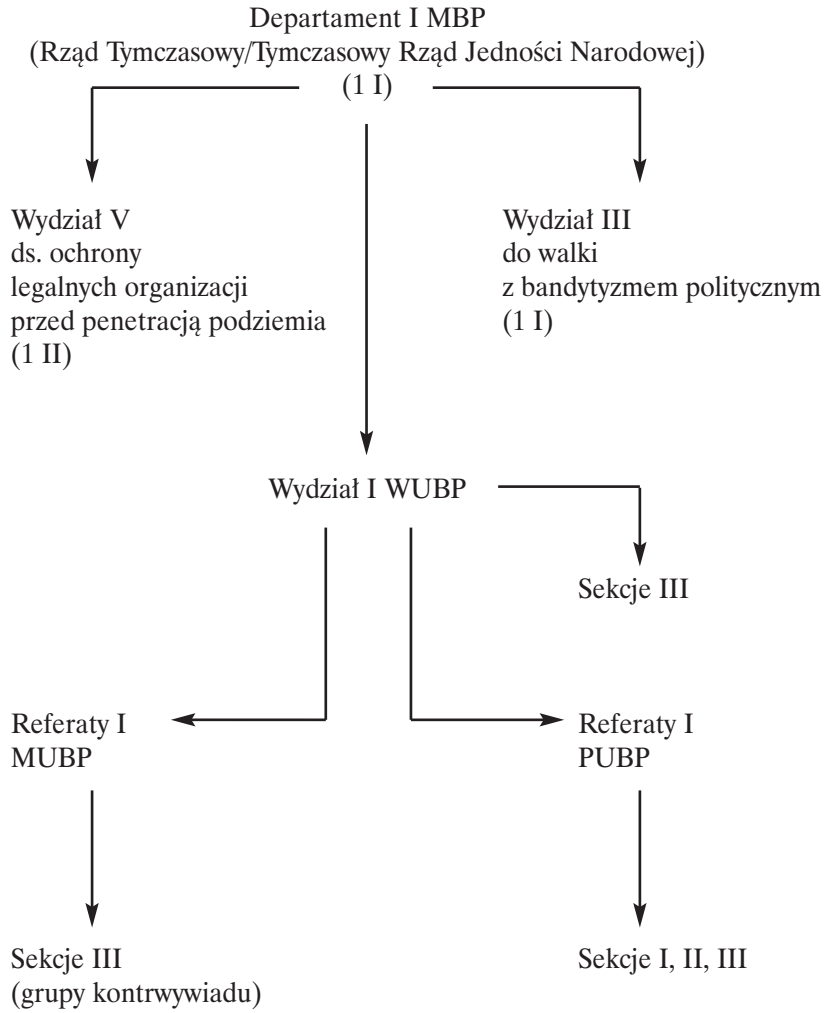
Departament I MBP
(Rząd Tymczasowy/Tymczasowy Rząd Jedności Narodowej)
(1 I)

Wydział V
ds. ochrony
legalnych organizacji
przed penetracją podziemia
(1 II)

Wydział III
do walki
z bandytyzmem politycznym
(1 I)

Wydział I WUBP

Sekcje III

Referaty I
MUBP

Referaty I
PUBP

Sekcje III
(grupy kontrwywiadu)

Sekcje I, II, III